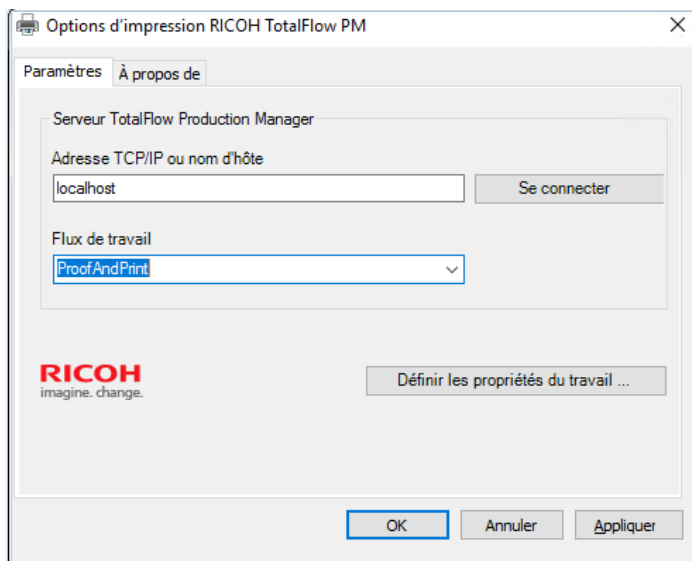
Options d'impression RICOH TotalFlow PM

Paramètres
À propos de

Serveur TotalFlow Production Manager

Adresse TCP/IP ou nom d'hôte

localhost

Se connecter

Flux de travail

ProofAndPrint

RICOH
imagine. change.

Définir les propriétés du travail ...

OK
Annuler
Appliquer